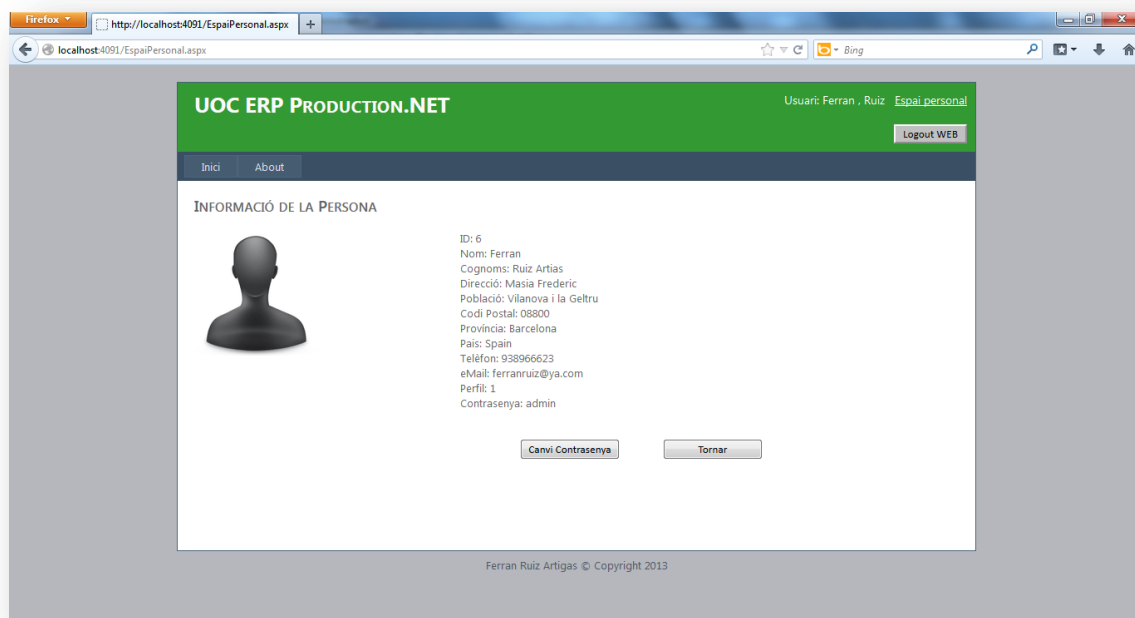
Firefox
http://localhost:4091/EspaiPersonal.aspx
+
localhost:4091/EspaiPersonal.aspx
Bing

UOC ERP PRODUCTION.NET
Usuari: Ferran , Ruiz Espai personal
Logout WEB

Inici
About

INFORMACIÓ DE LA PERSONA

ID: 6
Nom: Ferran
Cognoms: Ruiz Artias
Direcció: Masia Frederic
Població: Vilanova i la Geltru
Codi Postal: 08800
Província: Barcelona
Pais: Spain
Teléfon: 938966623
eMail: ferranruiz@ya.com
Perfil: 1
Contrasenya: admin

Canvi Contrasenya
Tornar

Ferran Ruiz Artigas © Copyright 2013